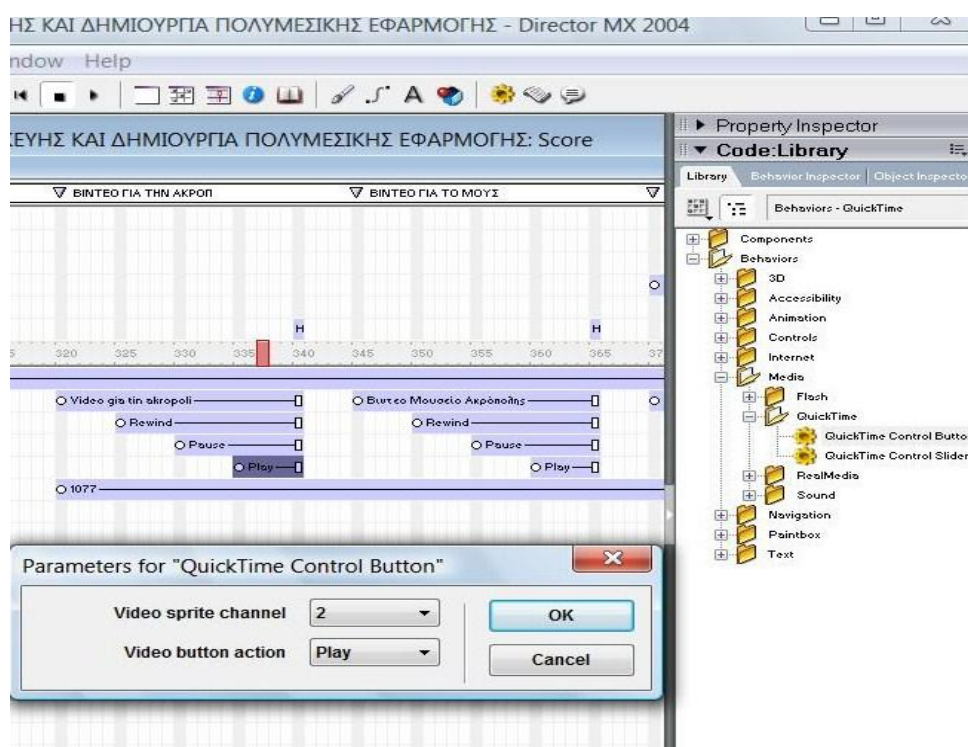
ΗΣ ΚΑΙ ΔΗΜΙΟΥΡΓΙΑ ΠΟΛΥΜΕΣΙΚΗΣ ΕΦΑΡΜΟΓΗΣ - Director MX 2004

ndow Help

ΈΥΗΣ ΚΑΙ ΔΗΜΙΟΥΡΓΙΑ ΠΟΛΥΜΕΣΙΚΗΣ ΕΦΑΡΜΟΓΗΣ: Score

ΒΙΝΤΕΟ ΓΙΑ ΤΗΝ ΑΚΡΟΠ

ΒΙΝΤΕΟ ΓΙΑ ΤΟ ΜΟΥΣ

H

H

5 320 325 330 335 340 345 350 355 360 365 37

Video gia tin akropoli

Βιντεο Μουσειο Ακρόπολης

Rewind

Rewind

Pause

Pause

Play

Play

1077

Property Inspector

Code:Library

Library Behavior Inspector Object Inspecto

Behaviors - QuickTime

Components
Behaviors
3D
Accessibility
Animation
Controls
Internet
Media
Flash
QuickTime
QuickTime Control Butto
QuickTime Control Slider
RealMedia
Sound
Navigation
Paintbox
Text

Parameters for "QuickTime Control Button"

Video sprite channel 2

Video button action Play

OK

Cancel